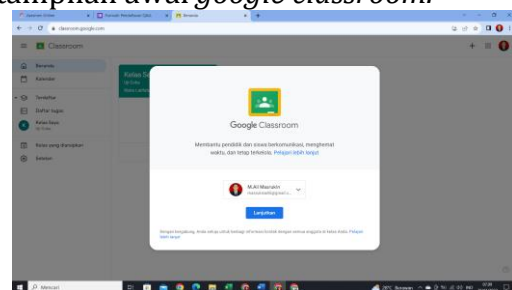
ampilan awal google classroom.

classroom.google.com

Classroom

Beranda
Kalender
Terdaftar
Daftar tugas
Kelas Saya
Kelas yang diarsipkan
Setelan

Kelas Saya

Google Classroom

Membantu pendidik dan siswa berkomunikasi, menghemat waktu, dan tetap terkelola. Pelajari lebih lanjut

M.Ali Maulana

Lanjutkan

Dengan bergabung, Anda setuju untuk berbagi informasi kontak dengan semua anggota di kelas Anda. Pelajari lebih lanjut

Mencari